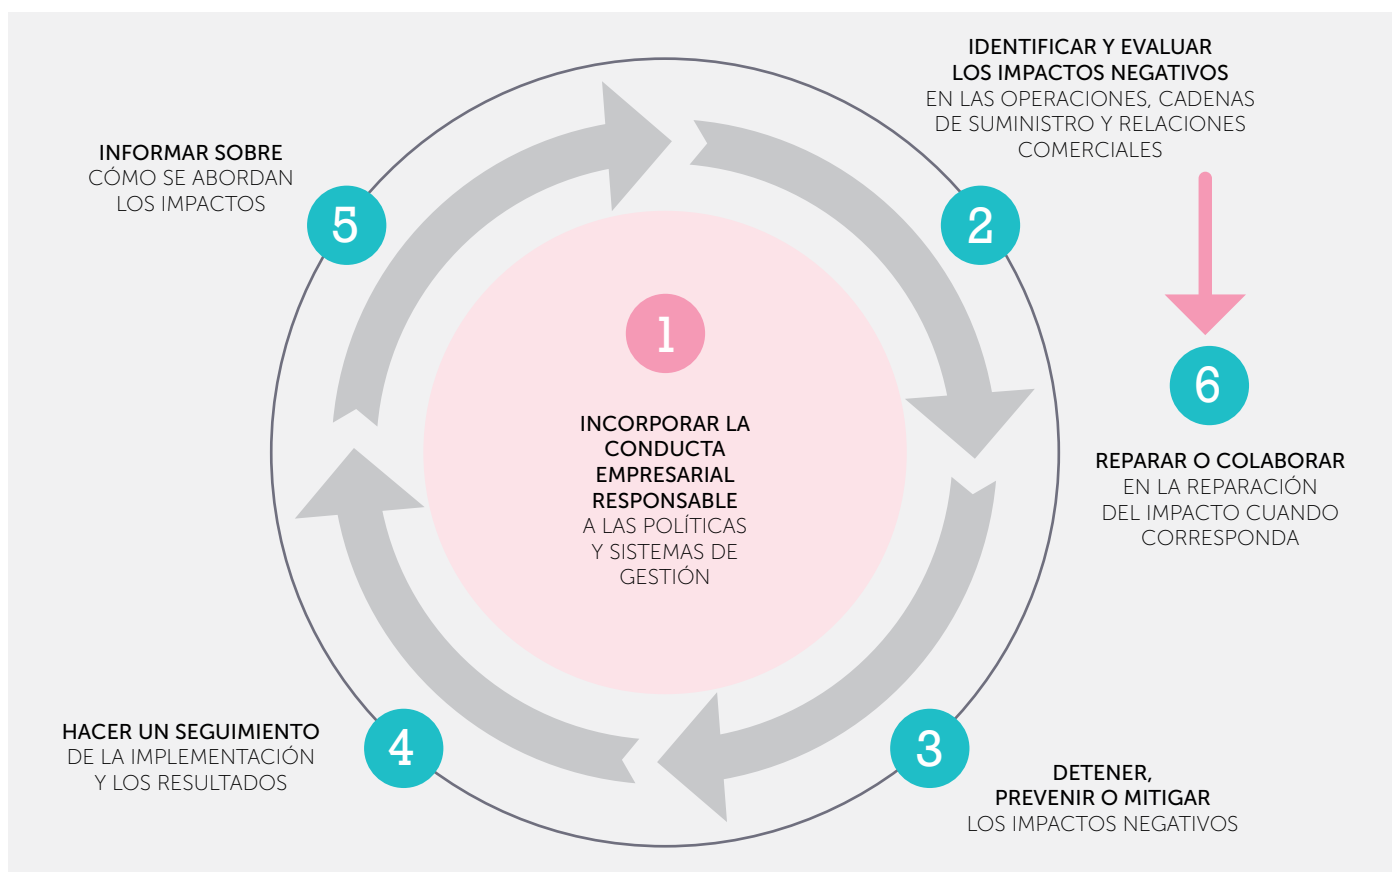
IDENTIFICAR Y EVALUAR LOS IMPACTOS NEGATIVOS EN LAS OPERACIONES, CADENAS DE SUMINISTRO Y RELACIONES COMERCIALES

INFORMAR SOBRE CÓMO SE ABORDAN LOS IMPACTOS

5

2

1

INCORPORAR LA CONDUCTA EMPRESARIAL RESPONSABLE A LAS POLÍTICAS Y SISTEMAS DE GESTIÓN

6

REPARAR O COLABORAR EN LA REPARACIÓN DEL IMPACTO CUANDO CORRESPONDA

HACER UN SEGUIMIENTO DE LA IMPLEMENTACIÓN Y LOS RESULTADOS

4

3

DETENER, PREVENIR O MITIGAR LOS IMPACTOS NEGATIVOS